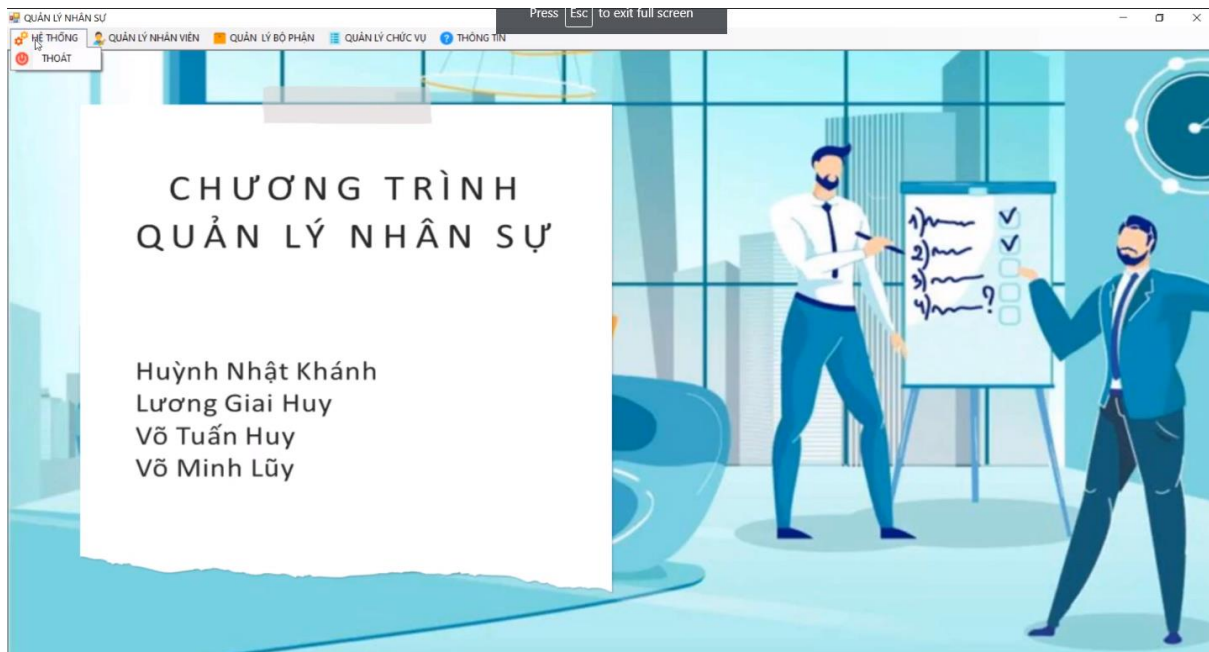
QUẢN LÝ NHÂN SỰ

Press Esc to exit full screen

HỆ THỐNG QUẢN LÝ NHÂN VIÊN QUẢN LÝ BỘ PHẬN QUẢN LÝ CHỨC VỤ THÔNG TIN

THOÁT

CHƯƠNG TRÌNH QUẢN LÝ NHÂN SỰ

Huỳnh Nhật Khánh
Lương Giai Huy
Võ Tuấn Huy
Võ Minh Lũy

1)
2)
3)
4) ?